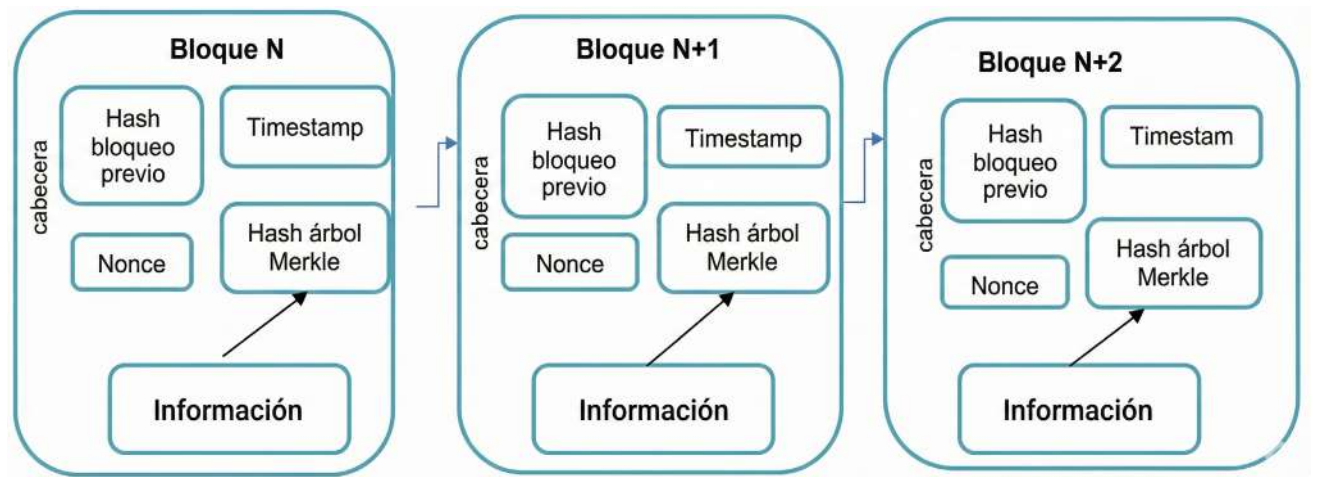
Bloque N

cabecera

Hash bloqueo previo

Timestamp

Nonce

Hash árbol Merkle

Información

Bloque N+1

cabecera

Hash bloqueo previo

Timestamp

Nonce

Hash árbol Merkle

Información

Bloque N+2

cabecera

Hash bloqueo previo

Timestam

Nonce

Hash árbol Merkle

Información